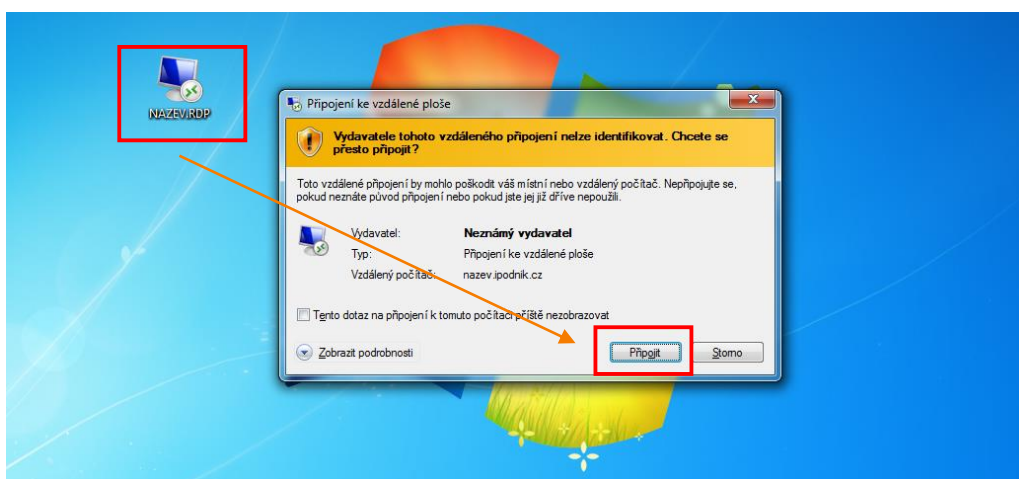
NAZEV.RDP

Připojení ke vzdálené ploše

Vydavatele tohoto vzdáleného připojení nelze identifikovat. Chcete se přesto připojit?

Toto vzdálené připojení by mohlo poškodit váš místní nebo vzdálený počítač. Nepřipojujte se, pokud neznáte původ připojení nebo pokud jste jej již dříve nepoužili.

| Vydavatel: | Neznámý vydavatel |
|---|---|
| Typ: | Připojení ke vzdálené ploše |
| Vzdálený počítač: | nazev.ipodnik.cz |

Tento dotaz na připojení k tomuto počítači příště nezobrazovat

Zobrazit podrobnosti

Připojit

Storno